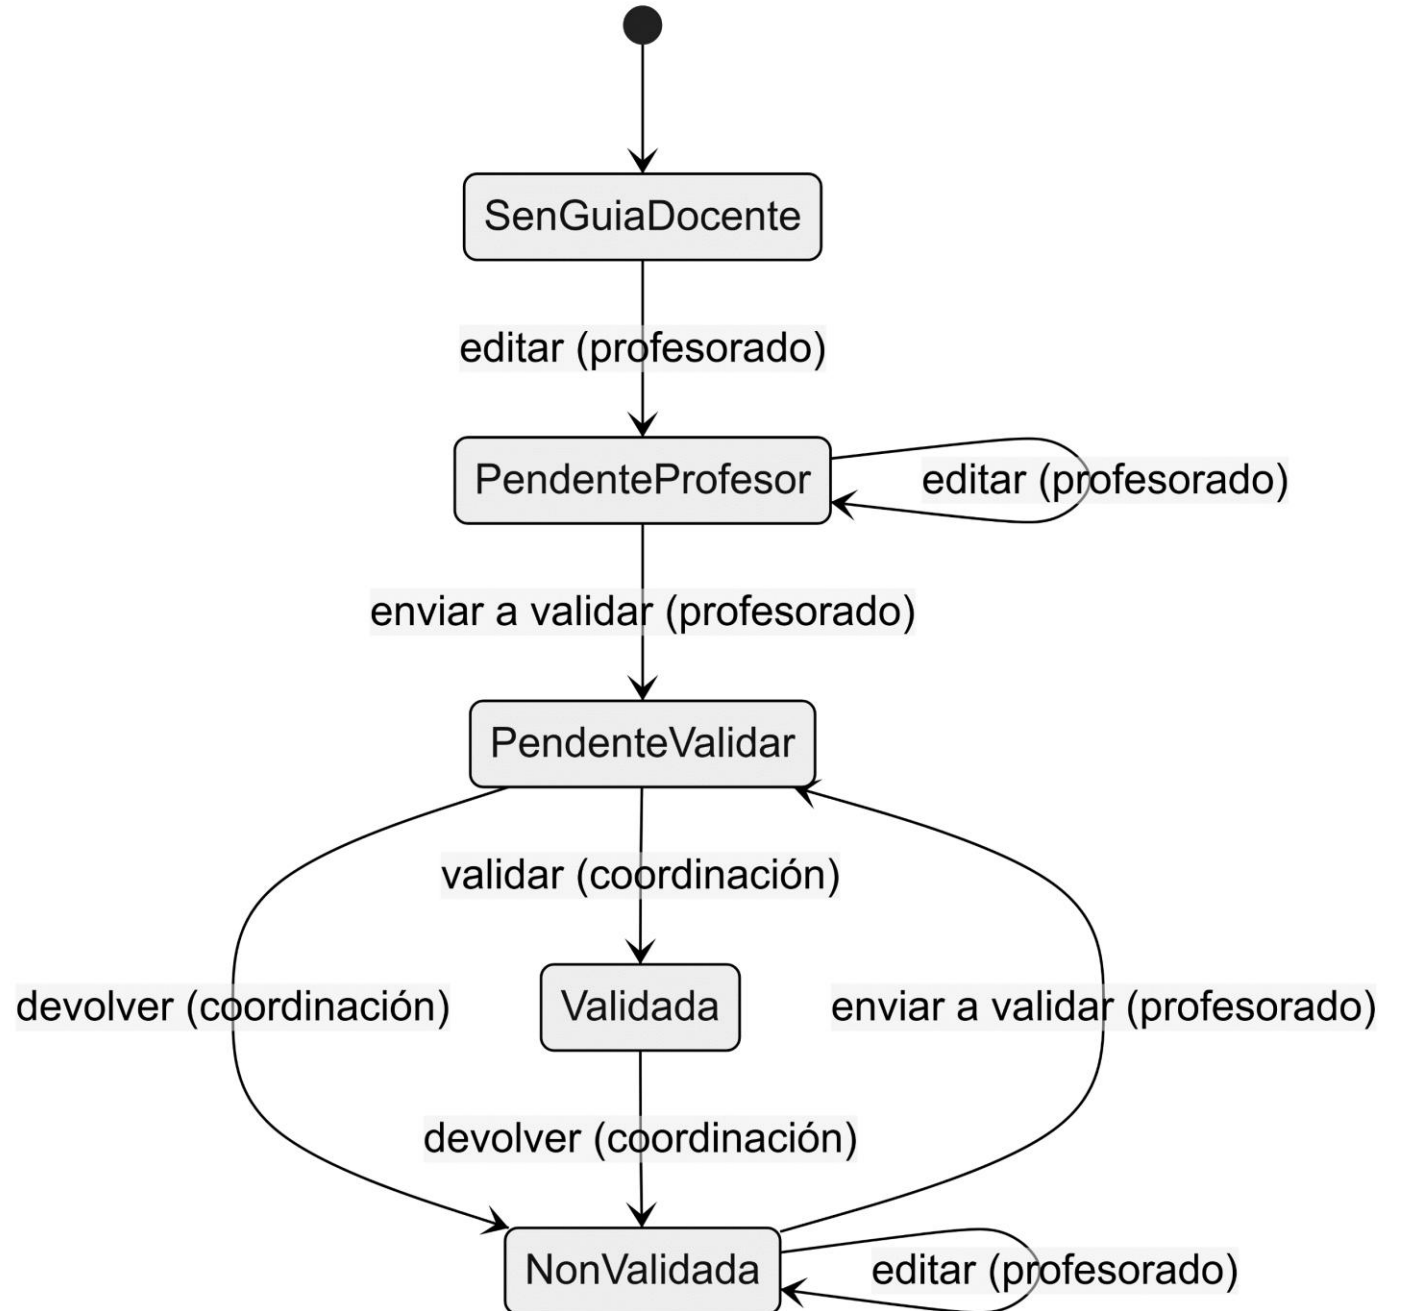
SenGuiaDocente

editar (profesorado)

PendenteProfesor

editar (profesorado)

enviar a validar (profesorado)

PendenteValidar

validar (coordinación)

devolver (coordinación)

Validada

enviar a validar (profesorado)

devolver (coordinación)

NonValidada

editar (profesorado)